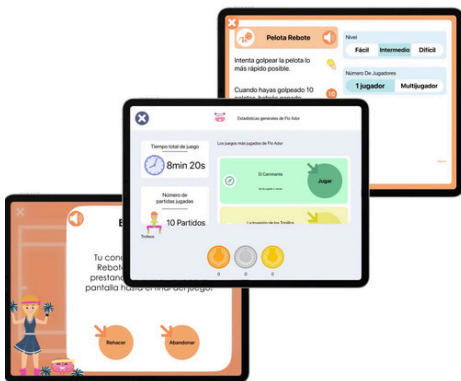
Pelota Rebote

Nivel

Fácil

Intermedio

Difícil

Intenta golpear la pelota lo más rápido posible.

Número De Jugadores

1 jugador

Multijugador

Cuando hayas golpeado 10 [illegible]

Estadísticas generales de Pio Ador

Tiempo total de juego

8min 20s

Los juegos más jugados de Pio Ador

Número de partidas jugadas

10 Partidos

El Caminante

Jugar

La Invasión de los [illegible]

Trofeo

0

0

0

E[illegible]

Tu cons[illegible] Rebote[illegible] prestan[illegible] pantalla hasta el final del juego.

Rehacer

Abandonar